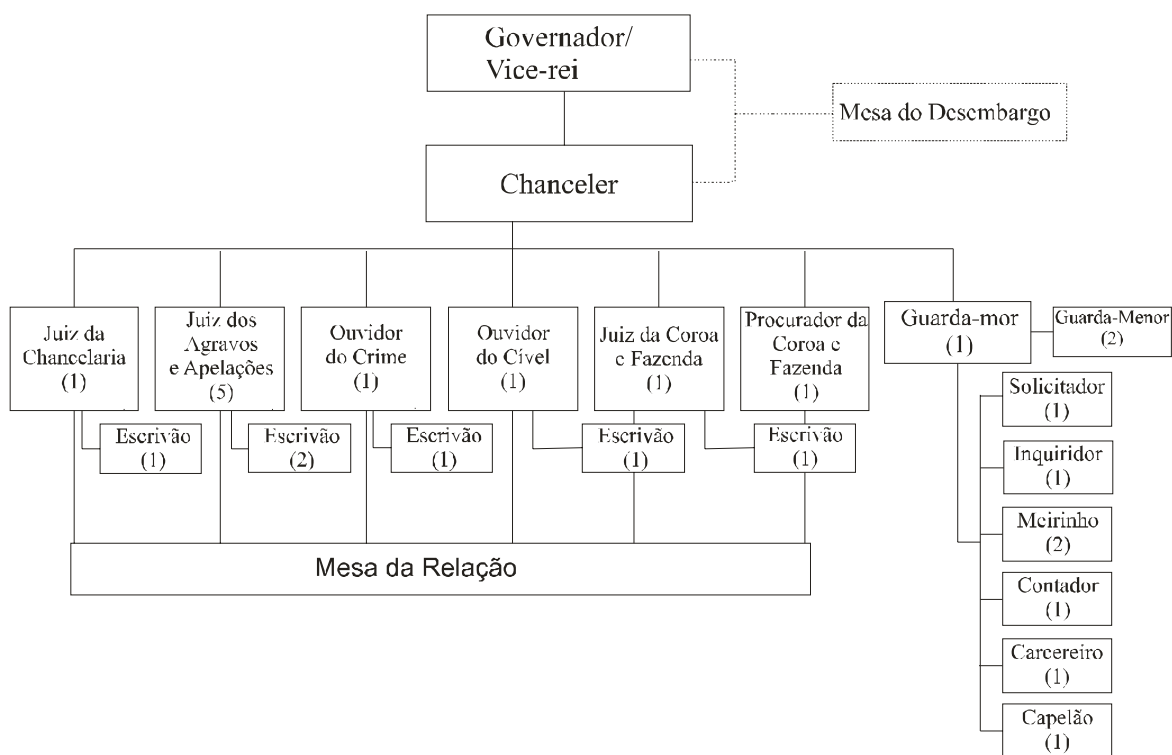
Governador/
Vice-rei

Mesa do Desembargo

Chanceler

Juiz da Chancelaria (1)

Escrivão (1)

Juiz dos Agravos e Apelações (5)

Escrivão (2)

Ouvidor do Crime (1)

Escrivão (1)

Ouvidor do Cível (1)

Juiz da Coroa e Fazenda (1)

Escrivão (1)

Procurador da Coroa e Fazenda (1)

Escrivão (1)

Guarda-mor (1)

Guarda-Menor (2)

Solicitador (1)

Inquiridor (1)

Meirinho (2)

Contador (1)

Carcereiro (1)

Capelão (1)

Mesa da Relação